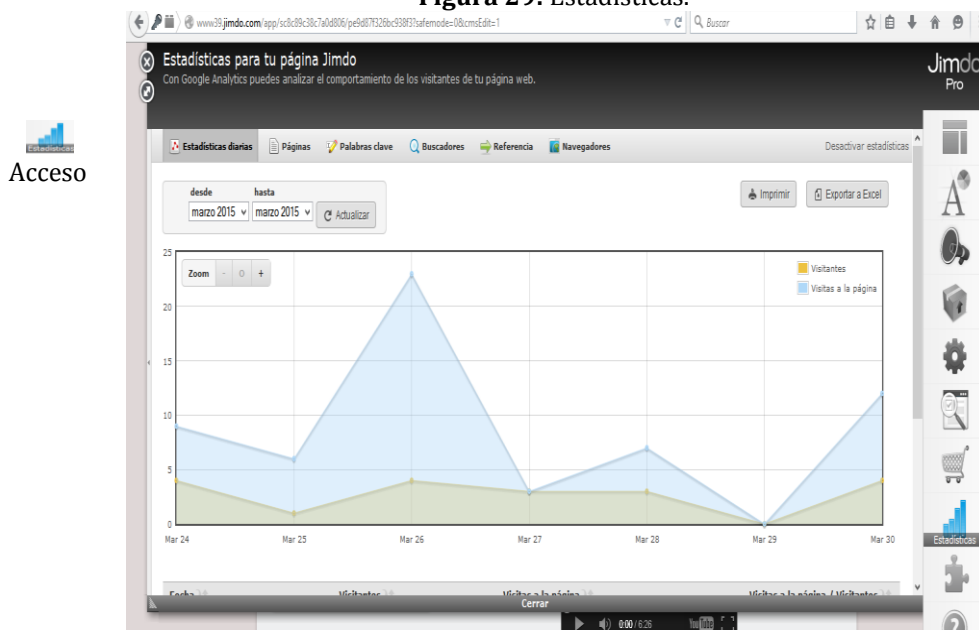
Figura 29. Estadísticas.

www39.jimdo.com/app/sc8c89c38c7a0d806/pe9d87f326bc938f3?safemode=0&cmsEdit=1
Buscar

Estadísticas

Acceso

Estadísticas para tu página Jimdo
Con Google Analytics puedes analizar el comportamiento de los visitantes de tu página web.

Jimdo
Pro

Estadísticas diarias | Páginas | Palabras clave | Buscadores | Referencia | Navegadores

Desactivar estadísticas

desde
marzo 2015
hasta
marzo 2015
Actualizar

Imprimir
Exportar a Excel

Zoom - 0 +

Visitantes
Visitas a la página

25
20
15
10
5
0

Mar 24 Mar 25 Mar 26 Mar 27 Mar 28 Mar 29 Mar 30

Fecha | Visitantes | Visitas a la página | Visitas a la página / Visitantes

Cerrar

0:00 / 6:26

Estadísticas